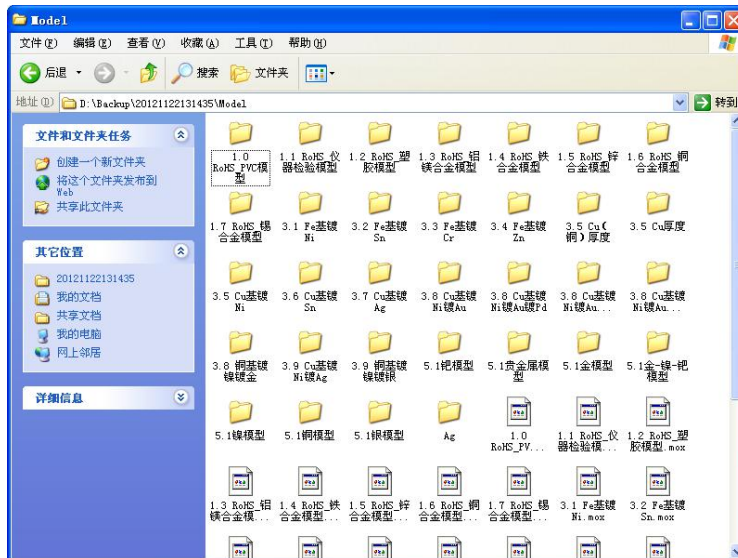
Model

文件(F) 编辑(E) 查看(V) 收藏(A) 工具(T) 帮助(H)

后退 搜索 文件夹

地址(D) D:\Backup\20121122131435\Model 转到

文件和文件夹任务
创建一个新文件夹
将这个文件夹发布到 Web
共享此文件夹

其它位置
20121122131435
我的文档
共享文档
我的电脑
网上邻居

详细信息

1.0 RoHS_PVC模型
1.1 RoHS_仪器检验模型
1.2 RoHS_塑胶模型
1.3 RoHS_铝镁合金模型
1.4 RoHS_铁合金模型
1.5 RoHS_锌合金模型
1.6 RoHS_铜合金模型
1.7 RoHS_锡合金模型
3.1 Fe基镀Ni
3.2 Fe基镀Sn
3.3 Fe基镀Cr
3.4 Fe基镀Zn
3.5 Cu(铜)厚度
3.5 Cu厚度
3.5 Cu基镀Ni
3.6 Cu基镀Sn
3.7 Cu基镀Ag
3.8 Cu基镀NiAu
3.8 Cu基镀Ni镀Au镀Pd
3.8 Cu基镀Ni镀Au...
3.8 Cu基镀Ni镀Au...
3.8 铜基镀镍镀金
3.9 Cu基镀NiAg
3.9 铜基镀镍镀银
5.1钯模型
5.1贵金属模型
5.1金模型
5.1金-镍-钯模型
5.1镍模型
5.1铜模型
5.1银模型
Ag
1.0 RoHS_PV...
1.1 RoHS_仪器检验模...
1.2 RoHS_塑胶模型.mox
1.3 RoHS_铝镁合金模...
1.4 RoHS_铁合金模型...
1.5 RoHS_锌合金模型...
1.6 RoHS_铜合金模型...
1.7 RoHS_锡合金模型...
3.1 Fe基镀Ni.mox
3.2 Fe基镀Sn.mox